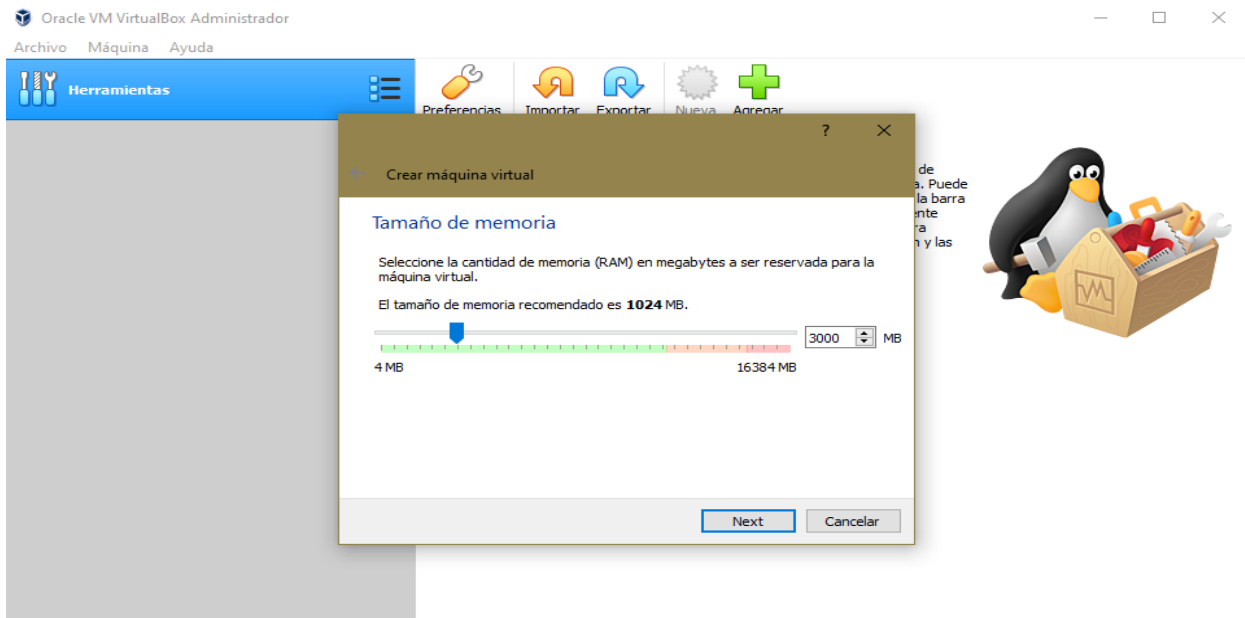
Oracle VM VirtualBox Administrador

Archivo Máquina Ayuda

Herramientas

Preferencias Importar Exportar Nueva Agregar

de
a. Puede
la barra
ente
ra
n y las

? ✕

Crear máquina virtual

Tamaño de memoria

Seleccione la cantidad de memoria (RAM) en megabytes a ser reservada para la máquina virtual.

El tamaño de memoria recomendado es **1024** MB.

3000 MB

4 MB 16384 MB

Next Cancelar